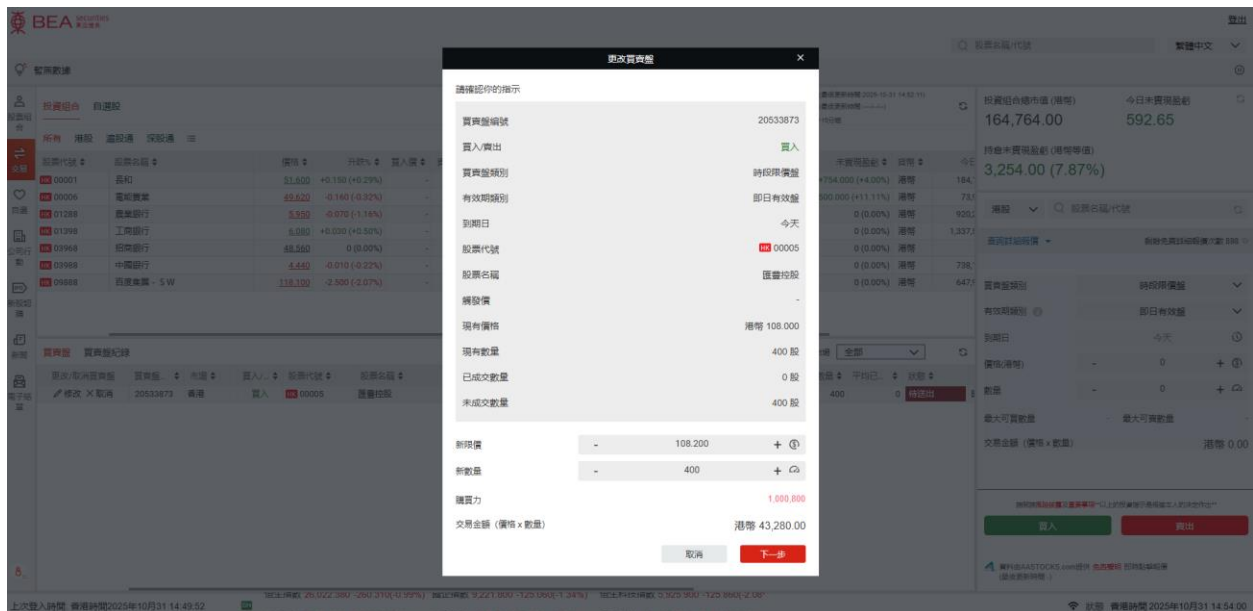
BEA

登出

更改買賣盤

請確認你的指示

| | |
|---|---|
| 買賣盤編號 | 20533873 |
| 買入/賣出 | 買入 |
| 買賣盤類別 | 時段限價盤 |
| 有效期類別 | 即日有效盤 |
| 到期日 | 今天 |
| 股票代號 | HK 00005 |
| 股票名稱 | 匯豐控股 |
| 觸發價 | - |
| 現有價格 | 港幣 108.000 |
| 現有數量 | 400 股 |
| 已成交數量 | 0 股 |
| 未成交數量 | 400 股 |

新限價 - 108.200 +
新數量 - 400 +

購買力 1,000,000

交易金額（價格 x 數量） 港幣 43,280.00

取消 下一步

繁體中文

投資組合總市值 (港幣) 164,764.00
今日未實現盈虧 592.65
持倉未實現盈虧 (港幣等值) 3,254.00 (7.87%)

投資組合 自選股
所有 港股 滬股通 深股通

| 股票代號 | 股票名稱 | 價格 | 升跌% |
|---|---|---|---|
| HK 00001 | 長和 | 51.600 | +0.150 (+0.29%) |
| HK 00006 | 電能實業 | 49.620 | -0.160 (-0.32%) |
| HK 01288 | 農業銀行 | 5.950 | -0.070 (-1.16%) |
| HK 01398 | 工商銀行 | 6.080 | +0.030 (+0.50%) |
| HK 03968 | 招商銀行 | 48.560 | 0 (0.00%) |
| HK 03988 | 中國銀行 | 4.440 | -0.010 (-0.22%) |
| HK 09888 | 百度集團－SW | 118.100 | -2.500 (-2.07%) |

買賣盤 買賣盤紀錄
更改/取消買賣盤 買賣盤... 市場 買入/... 股票代號 股票名稱
修改 取消 20533873 香港 買入 HK 00005 匯豐控股

買賣盤類別 時段限價盤
有效期類別 即日有效盤
到期日 今天
價格(港幣) 0
數量 0
最大可買數量 最大可賣數量
交易金額（價格 x 數量） 港幣 0.00
買入 賣出

上次登入時間 香港時間2025年10月31 14:49:52
香港時間 2025年10月31 14:54:00